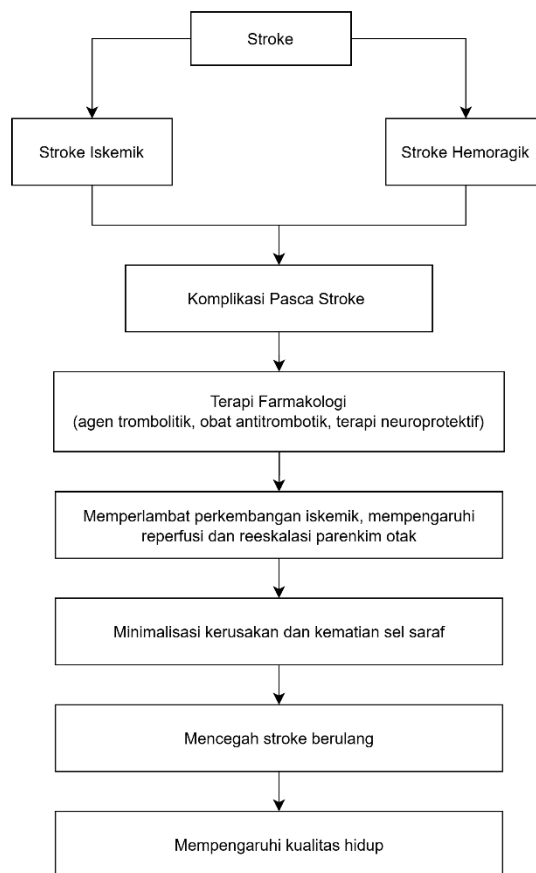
Stroke

Stroke Iskemik

Stroke Hemoragik

Komplikasi Pasca Stroke

Terapi Farmakologi
(agen trombolitik, obat antitrombotik, terapi neuroprotektif)

Memperlambat perkembangan iskemik, mempengaruhi reperfusi dan reeskalasi parenkim otak

Minimalisasi kerusakan dan kematian sel saraf

Mencegah stroke berulang

Mempengaruhi kualitas hidup